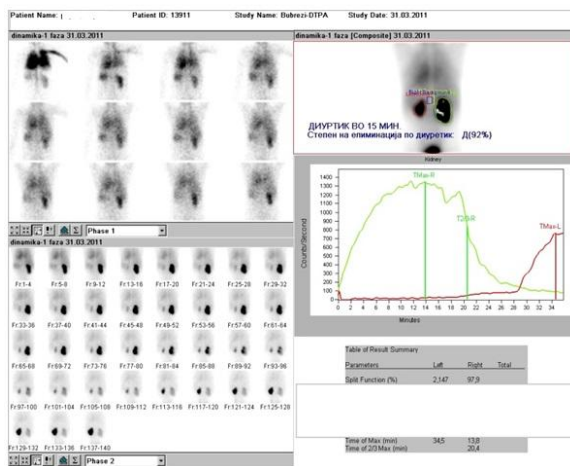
Patient Name: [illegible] Patient ID: 13911 Study Name: Bubrezi-DTPA Study Date: 31.03.2011

dinamika-1 faza 31.03.2011

Phase 1

dinamika-1 faza 31.03.2011

Fr1-4 Fr5-8 Fr9-12 Fr13-16 Fr17-20 Fr21-24 Fr25-28 Fr29-32

Fr33-36 Fr37-40 Fr41-44 Fr45-48 Fr49-52 Fr53-56 Fr57-60 Fr61-64

Fr65-68 Fr69-72 Fr73-76 Fr77-80 Fr81-84 Fr85-88 Fr89-92 Fr93-96

Fr97-100 Fr101-104 Fr105-108 Fr109-112 Fr113-116 Fr117-120 Fr121-124 Fr125-128

Fr129-132 Fr133-136 Fr137-140

Phase 2

dinamika-1 faza [Composite] 31.03.2011

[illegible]

ДИУРТИК ВО 15 МИН.
Степен на елиминација по диуретик: Д(92%)

Kidney

TMax-R

T2/3-R

TMax-L

Counts/Second

1400 1300 1200 1100 1000 900 800 700 600 500 400 300 200 100 0

0 2 4 6 8 10 12 14 16 18 20 22 24 26 28 30 32 34

Minutes

Table of Result Summary

| Parameters | Left | Right | Total |
|---|---|---|---|
| Split Function (%) | 2,147 | 97,9 | |
| Time of Max (min) | 34,5 | 13,8 | |
| Time of 2/3 Max (min) | | 20,4 | |